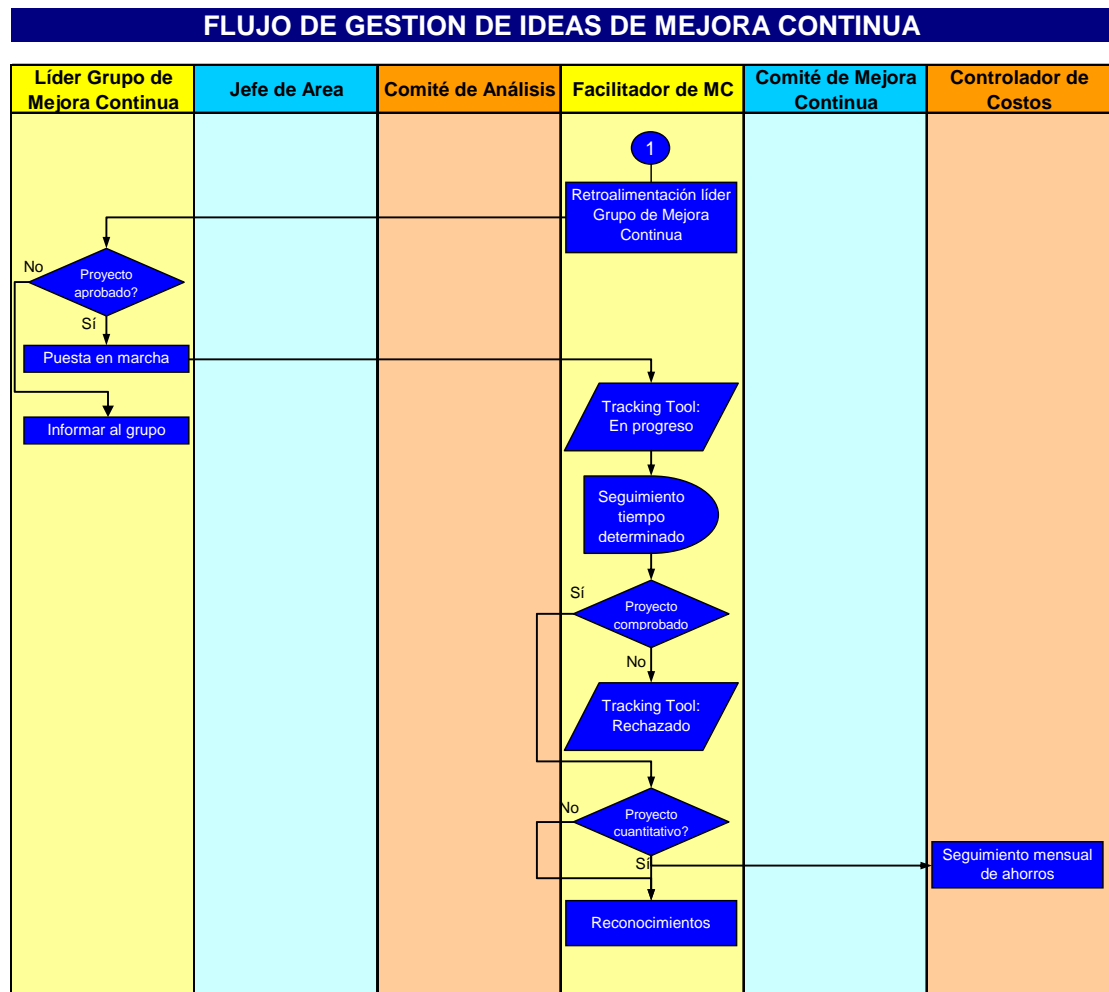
FLUJO DE GESTION DE IDEAS DE MEJORA CONTINUA

| Líder Grupo de Mejora Continua | Jefe de Area | Comité de Análisis | Facilitador de MC | Comité de Mejora Continua | Controlador de Costos |
|---|---|---|---|---|---|

1

Retroalimentación líder Grupo de Mejora Continua

No

Proyecto aprobado?

Sí

Puesta en marcha

Informar al grupo

Tracking Tool: En progreso

Seguimiento tiempo determinado

Sí

Proyecto comprobado

No

Tracking Tool: Rechazado

No

Proyecto cuantitativo?

Sí

Seguimiento mensual de ahorros

Reconocimientos